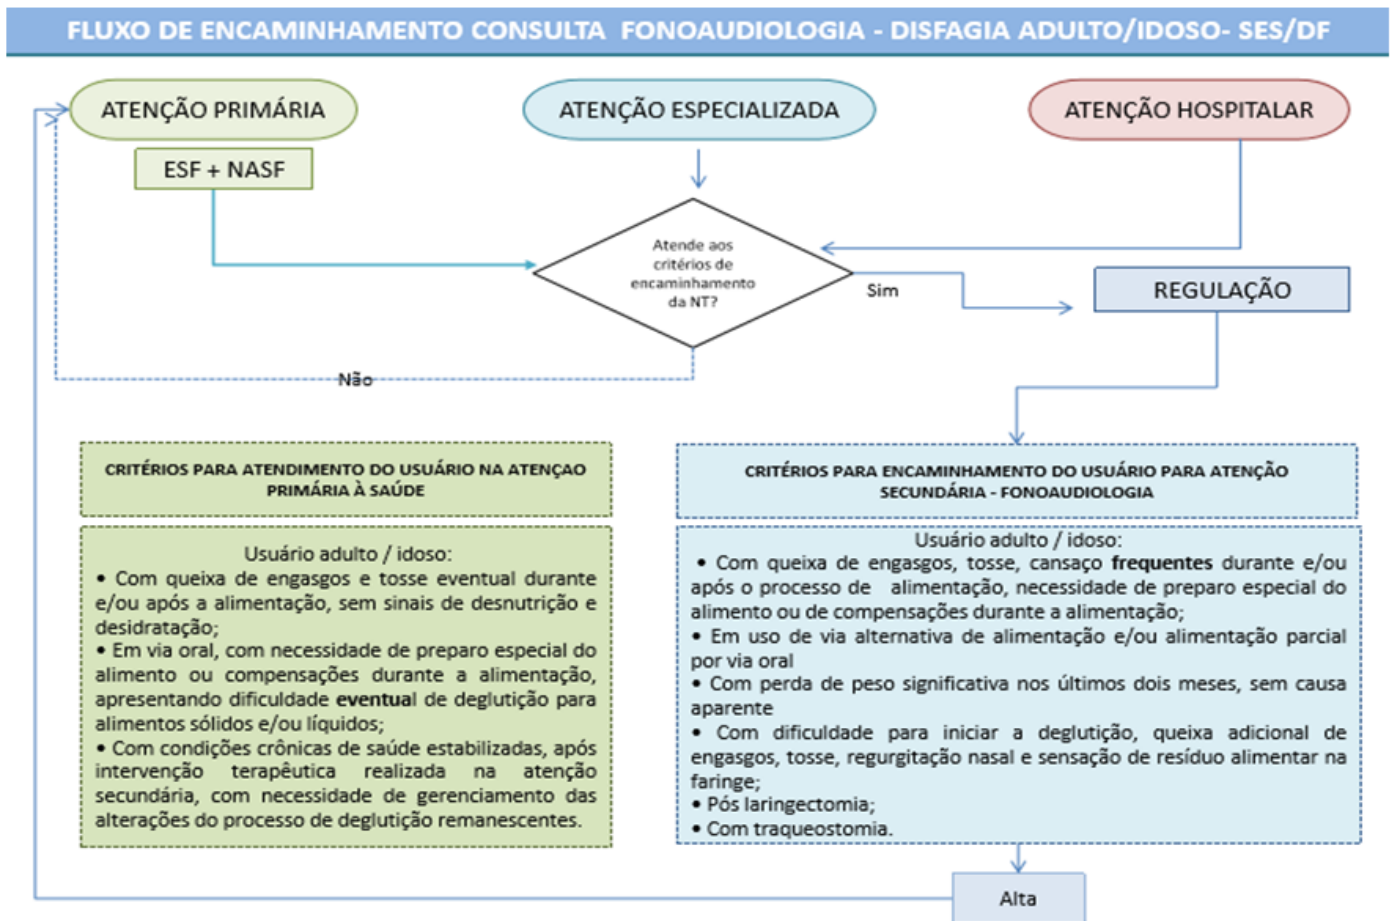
FLUXO DE ENCAMINHAMENTO CONSULTA FONOAUDIOLOGIA - DISFAGIA ADULTO/IDOSO- SES/DF

ATENÇÃO PRIMÁRIA

ESF + NASF

ATENÇÃO ESPECIALIZADA

ATENÇÃO HOSPITALAR

Atende aos critérios de encaminhamento da NT?

Sim

REGULAÇÃO

Não

CRITÉRIOS PARA ATENDIMENTO DO USUÁRIO NA ATENÇAO PRIMÁRIA À SAÚDE

Usuário adulto / idoso:
• Com queixa de engasgos e tosse eventual durante e/ou após a alimentação, sem sinais de desnutrição e desidratação;
• Em via oral, com necessidade de preparo especial do alimento ou compensações durante a alimentação, apresentando dificuldade **eventual** de deglutição para alimentos sólidos e/ou líquidos;
• Com condições crônicas de saúde estabilizadas, após intervenção terapêutica realizada na atenção secundária, com necessidade de gerenciamento das alterações do processo de deglutição remanescentes.

CRITÉRIOS PARA ENCAMINHAMENTO DO USUÁRIO PARA ATENÇÃO SECUNDÁRIA - FONOAUDIOLOGIA

Usuário adulto / idoso:
• Com queixa de engasgos, tosse, cansaço **frequentes** durante e/ou após o processo de alimentação, necessidade de preparo especial do alimento ou de compensações durante a alimentação;
• Em uso de via alternativa de alimentação e/ou alimentação parcial por via oral
• Com perda de peso significativa nos últimos dois meses, sem causa aparente
• Com dificuldade para iniciar a deglutição, queixa adicional de engasgos, tosse, regurgitação nasal e sensação de resíduo alimentar na faringe;
• Pós laringectomia;
• Com traqueostomia.

Alta